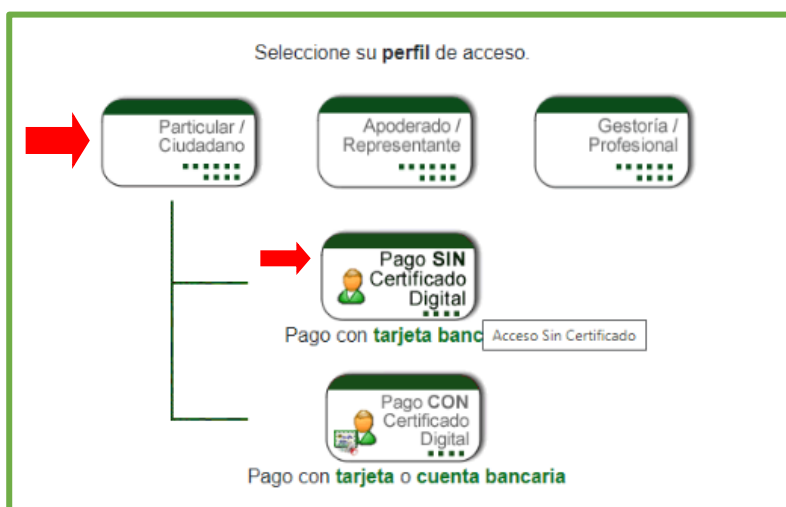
Seleccione su **perfil** de acceso.

Particular / Ciudadano

Apoderado / Representante

Gestoría / Profesional

Pago **SIN** Certificado Digital

Pago con **tarjeta banc**

Acceso Sin Certificado

Pago **CON** Certificado Digital

Pago con **tarjeta** o **cuenta bancaria**